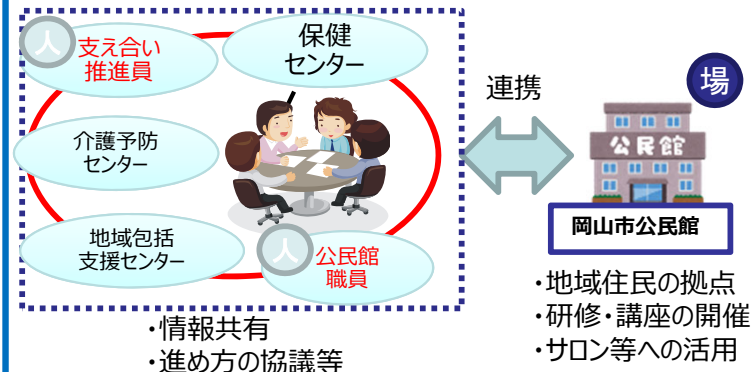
人
支え合い
推進員

保健
センター

介護予防
センター

地域包括
支援センター

人
公民館
職員

連携

場

公民館

岡山市公民館

・情報共有
・進め方の協議等

・地域住民の拠点
・研修・講座の開催
・サロン等への活用